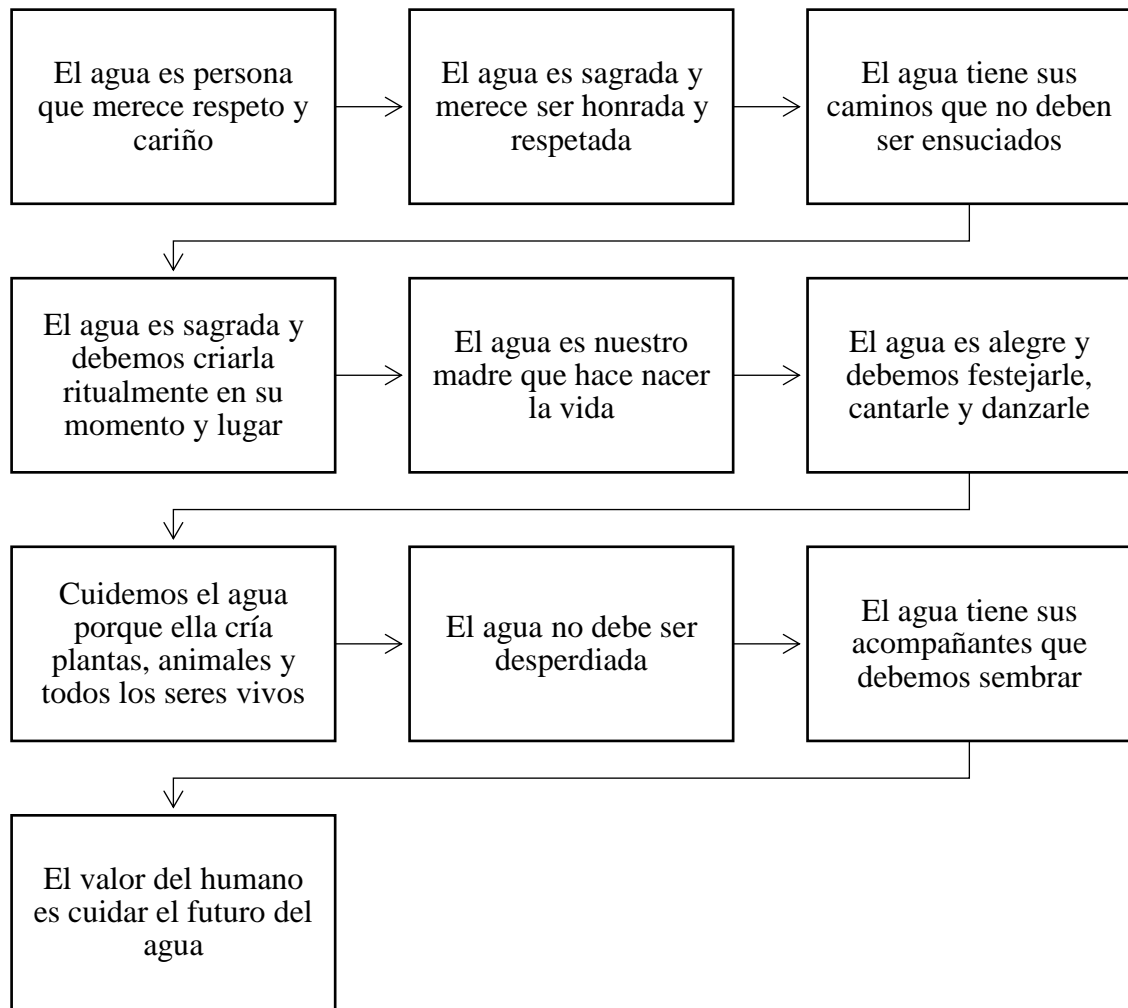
El agua es persona que merece respeto y cariño

El agua es sagrada y merece ser honrada y respetada

El agua tiene sus caminos que no deben ser ensuciados

El agua es sagrada y debemos criarla ritualmente en su momento y lugar

El agua es nuestro madre que hace nacer la vida

El agua es alegre y debemos festejarle, cantarle y danzarle

Cuidemos el agua porque ella cría plantas, animales y todos los seres vivos

El agua no debe ser desperdiada

El agua tiene sus acompañantes que debemos sembrar

El valor del humano es cuidar el futuro del agua